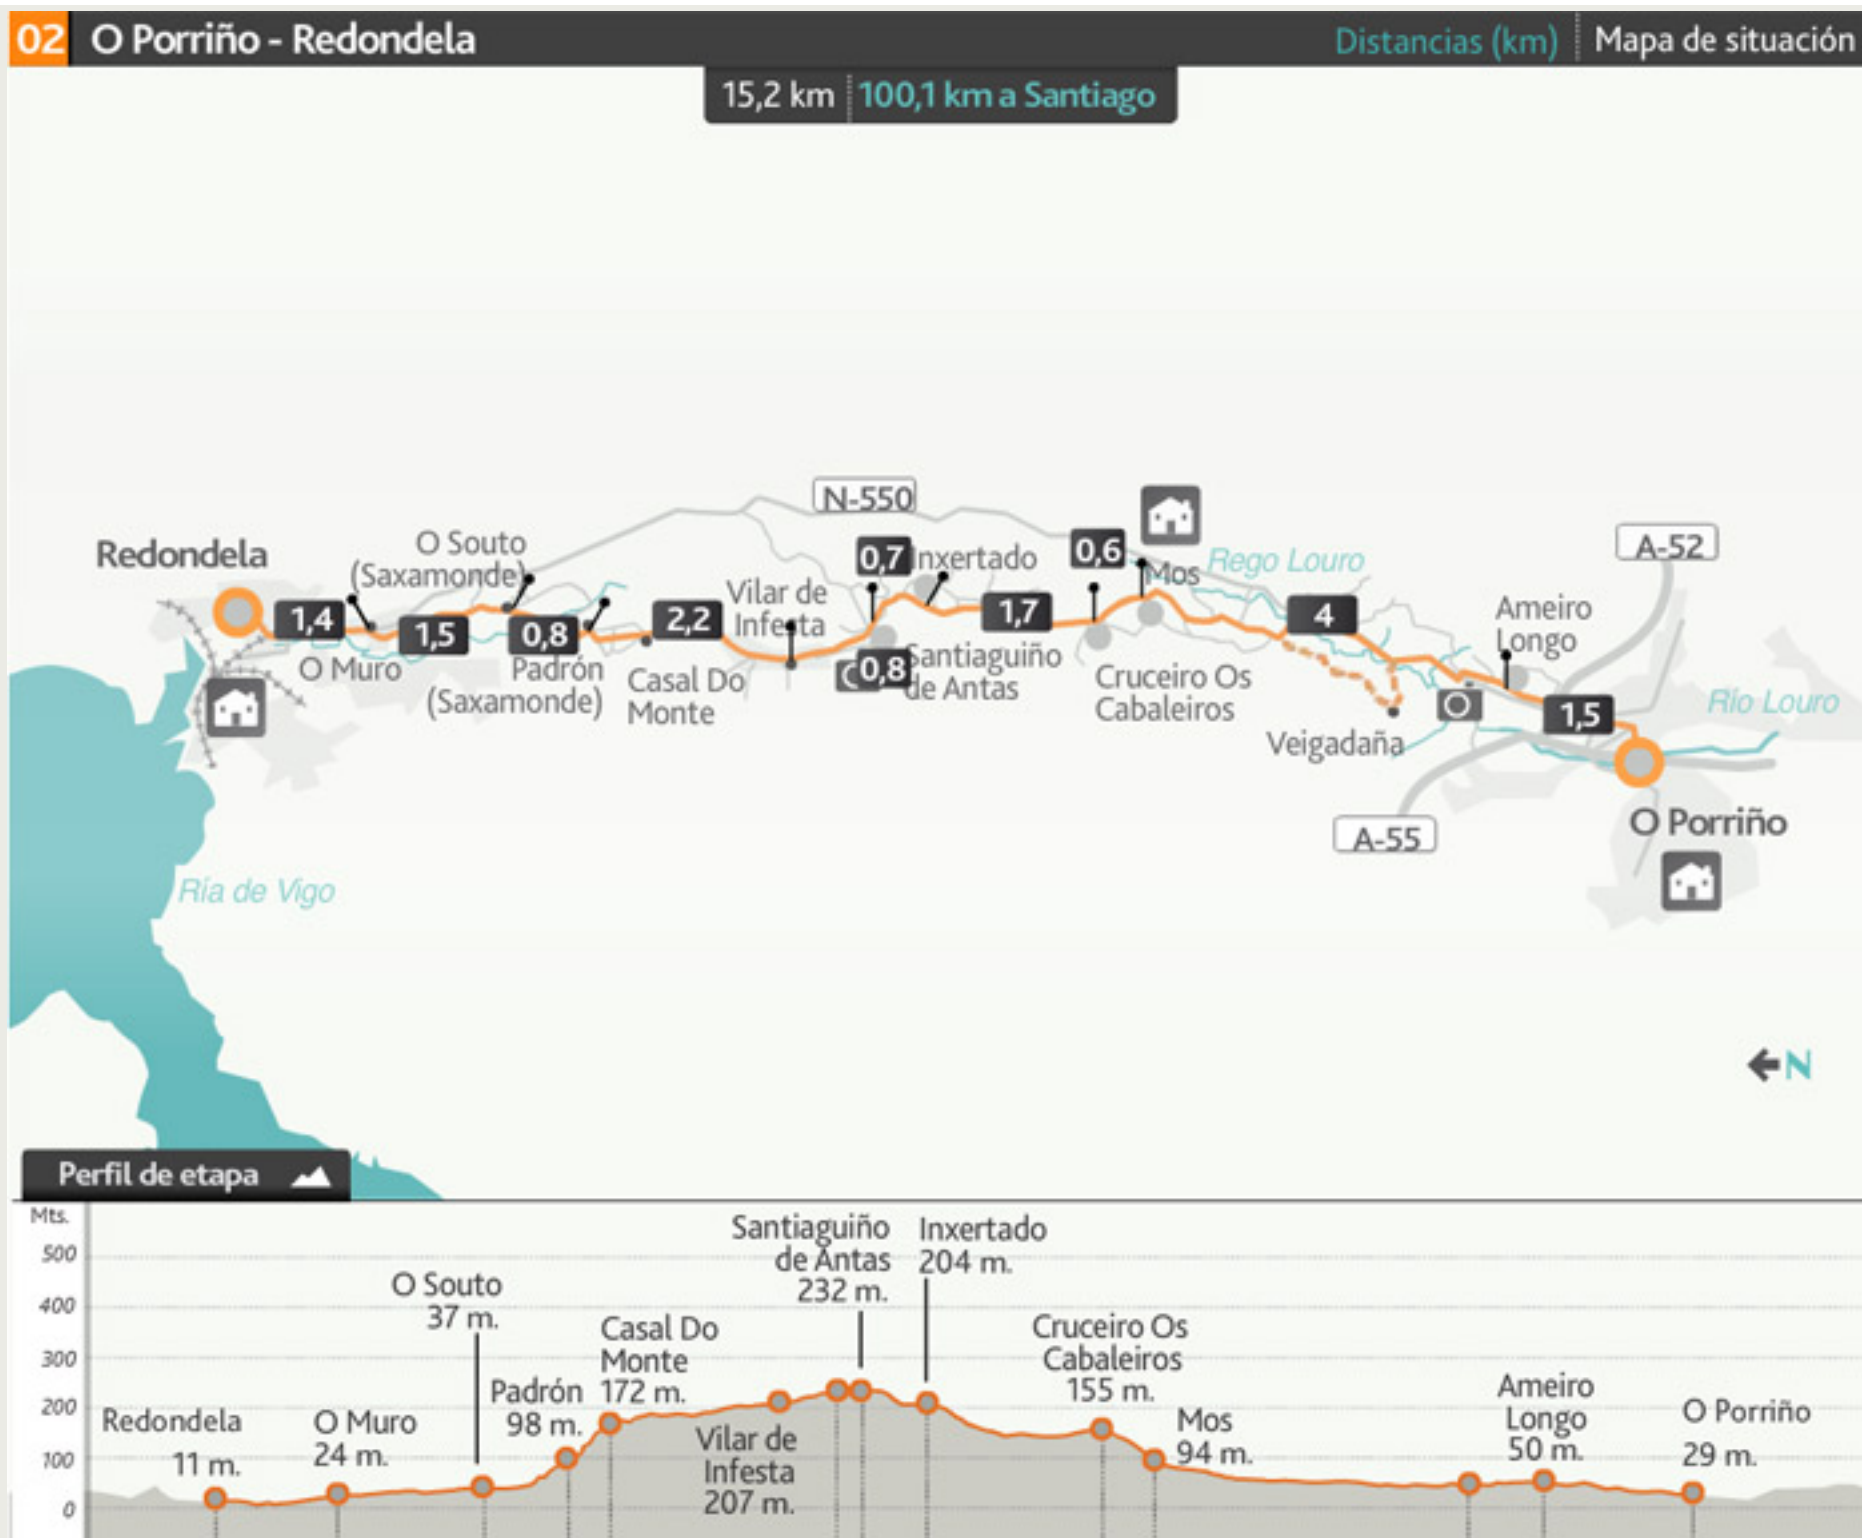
02 O Porriño - Redondela

Distancias (km) | Mapa de situación

15,2 km | 100,1 km a Santiago

N-550

Redondela
1,4
O Souto (Saxamonde)
O Muro
1,5
0,8
Padrón (Saxamonde)
2,2
Casal Do Monte
Vilar de Infesta
0,7
Inxertado
0,8
Santiaguiño de Antas
1,7
0,6
Mos
Rego Louro
Cruceiro Os Cabaleiros
4
Veigadaña
Ameiro Longo
A-52
1,5
Río Louro
A-55
O Porriño
Ría de Vigo
N

Perfil de etapa

Mts.
500
400
300
200
100
0

Redondela 11 m.
O Muro 24 m.
O Souto 37 m.
Padrón 98 m.
Casal Do Monte 172 m.
Vilar de Infesta 207 m.
Santiaguiño de Antas 232 m.
Inxertado 204 m.
Cruceiro Os Cabaleiros 155 m.
Mos 94 m.
Ameiro Longo 50 m.
O Porriño 29 m.